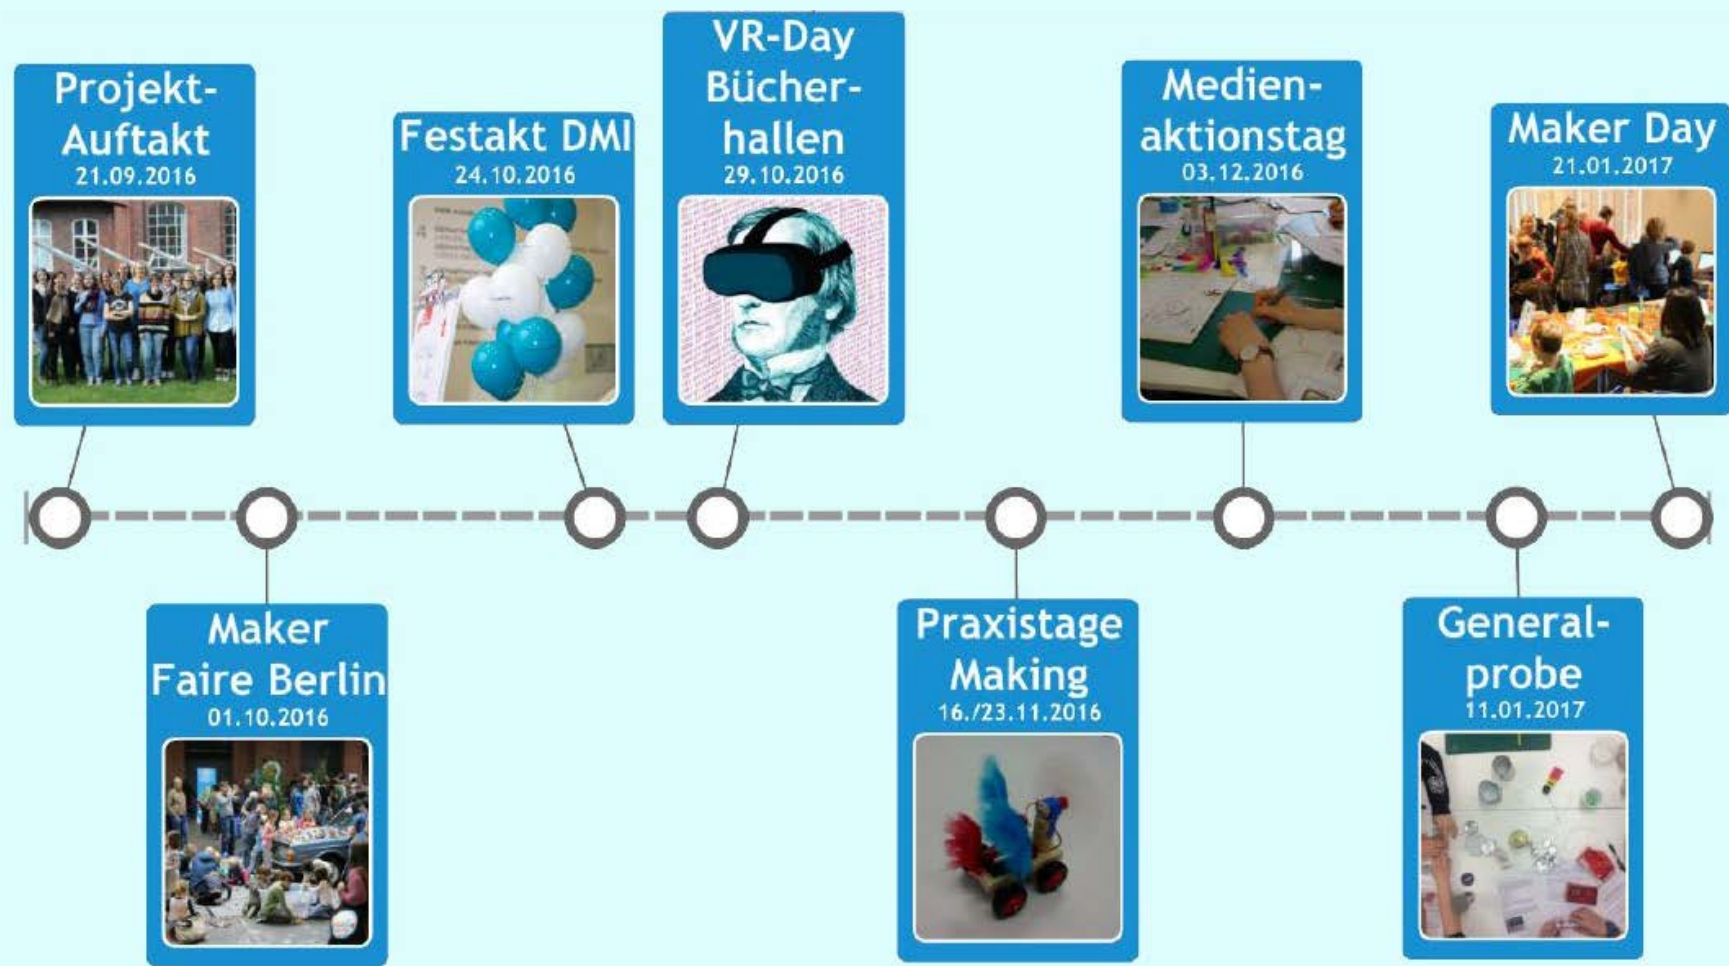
Projekt-Auftakt
21.09.2016

Maker Faire Berlin
01.10.2016

Festakt DMI
24.10.2016

VR-Day Bücherhallen
29.10.2016

Praxistage Making
16./23.11.2016

Medienaktionstag
03.12.2016

Generalprobe
11.01.2017

Maker Day
21.01.2017